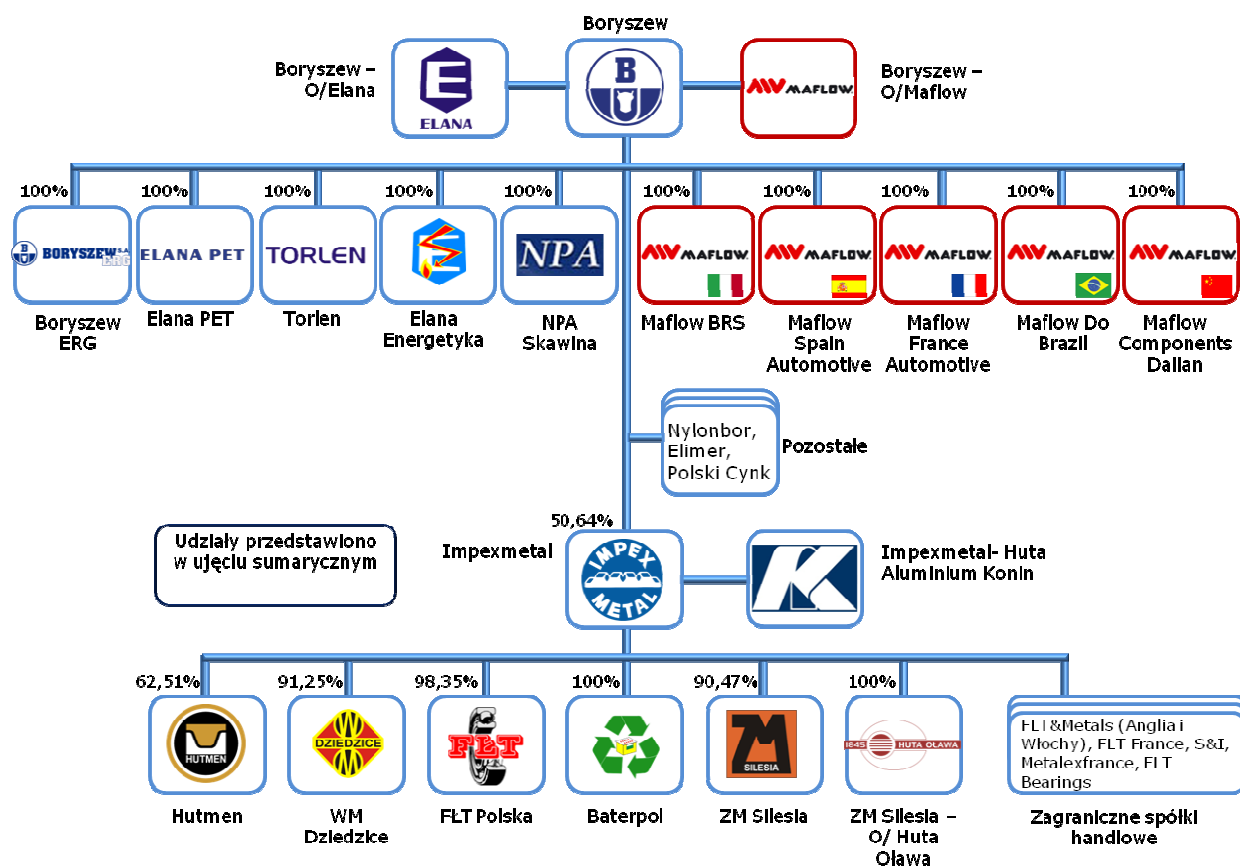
Boryszew

Boryszew – O/Elana

ELANA

B

MAFLOW

Boryszew – O/Maflow

100%
100%
100%
100%
100%
100%
100%
100%
100%
100%

BORYSZEW ERG

ELANA PET

TORLEN

NPA

MAFLOW
MAFLOW
MAFLOW
MAFLOW
MAFLOW

Boryszew ERG

Elana PET

Torlen

Elana Energetyka

NPA Skawina

Maflow BRS

Maflow Spain Automotive

Maflow France Automotive

Maflow Do Brazil

Maflow Components Dalian

Nylonbor, Elimer, Polski Cynk

Pozostałe

Udziały przedstawiono w ujęciu sumarycznym

50,64%

Impexmetal

IMPEX METAL

Impexmetal- Huta Aluminium Konin

62,51%
91,25%
98,35%
100%
90,47%
100%

HUTMEN

DZIEDZICE

FLT

SILESIA

1645 HUTA OŁAWA

FLT&Metals (Anglia i Włochy), FLT France, S&I, Metalexfrance, FLT Bearings

Hutmen

WM Dziedzice

FLT Polska

Baterpol

ZM Silesia

ZM Silesia – O/ Huta Oława

Zagraniczne spółki handlowe